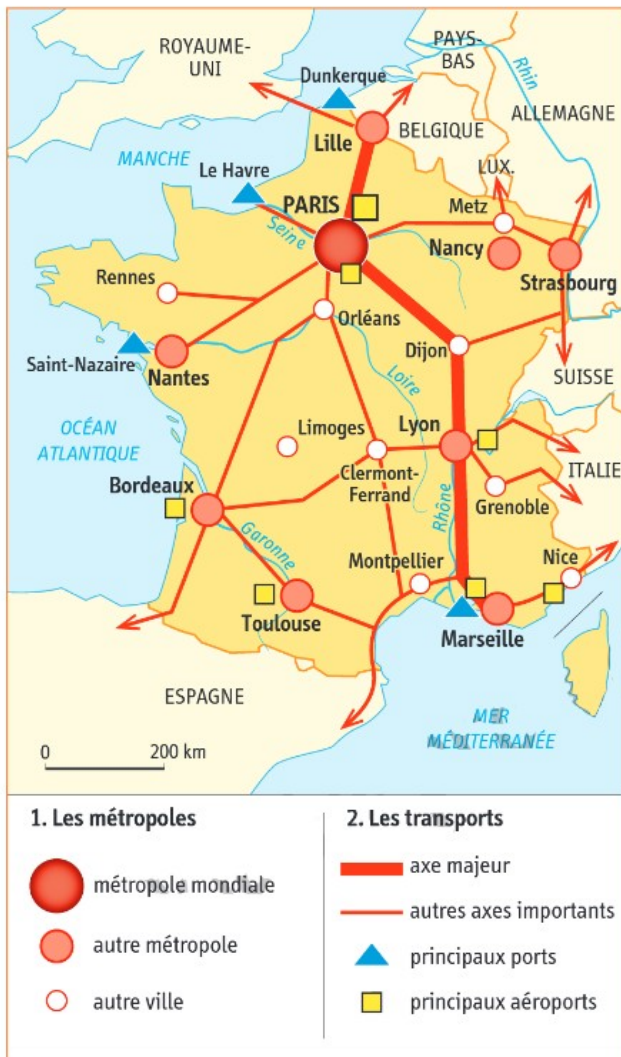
ROYAUME-UNI
PAYS-BAS
Rhin
ALLEMAGNE
Dunkerque
Lille
BELGIQUE
MANCHE
Le Havre
LUX.
PARIS
Metz
Seine
Nancy
Strasbourg
Rennes
Orléans
Dijon
Saint-Nazaire
Nantes
Loire
SUISSE
OCÉAN ATLANTIQUE
Limoges
Lyon
Clermont-Ferrand
ITALIE
Bordeaux
Rhône
Grenoble
Garonne
Montpellier
Nice
Toulouse
Marseille
ESPAGNE
MER MÉDITERRANÉE
0
200 km

1. Les métropoles
métropole mondiale
autre métropole
autre ville

2. Les transports
axe majeur
autres axes importants
principaux ports
principaux aéroports